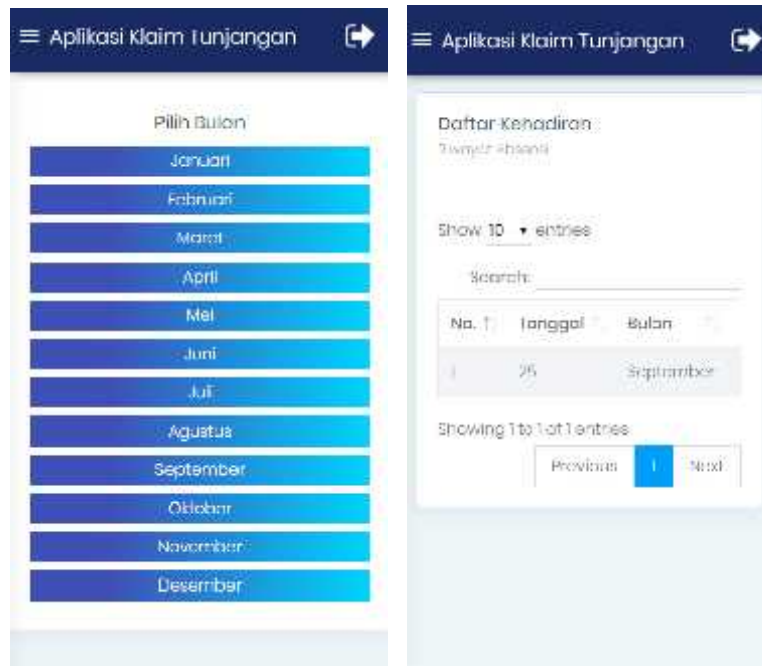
Aplikasi Klaim Tunjangan

Pilih Bulan

Januari

Februari

Maret

April

Mei

Juni

Juli

Agustus

September

Oktober

November

Desember

Aplikasi Klaim Tunjangan

Daftar Kehadiran

Riwayat Absensi

Show 10 entries

Search:

| No. | Tanggal | Bulan |
|---|---|---|
| 1 | 25 | September |

Showing 1 to 1 of 1 entries

Previous 1 Next